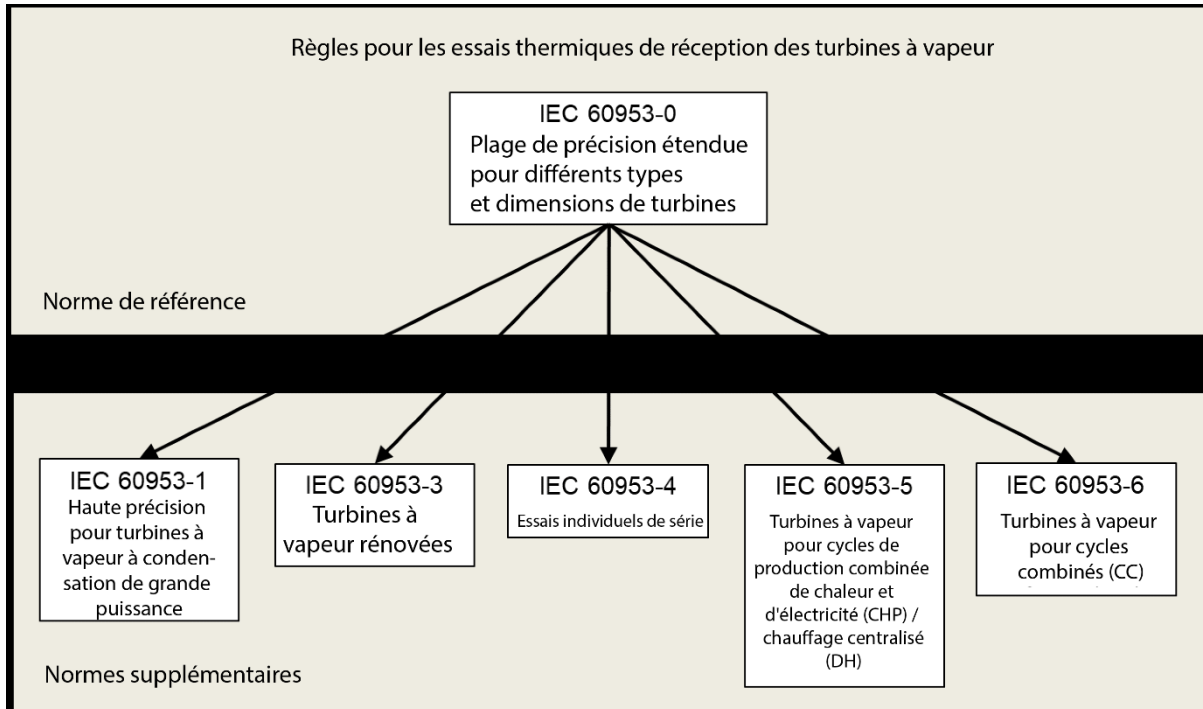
Règles pour les essais thermiques de réception des turbines à vapeur

IEC 60953-0
Plage de précision étendue pour différents types et dimensions de turbines

Norme de référence

IEC 60953-1
Haute précision pour turbines à vapeur à condensation de grande puissance

IEC 60953-3
Turbines à vapeur rénovées

IEC 60953-4
Essais individuels de série

IEC 60953-5
Turbines à vapeur pour cycles de production combinée de chaleur et d'électricité (CHP) / chauffage centralisé (DH)

IEC 60953-6
Turbines à vapeur pour cycles combinés (CC)

Normes supplémentaires